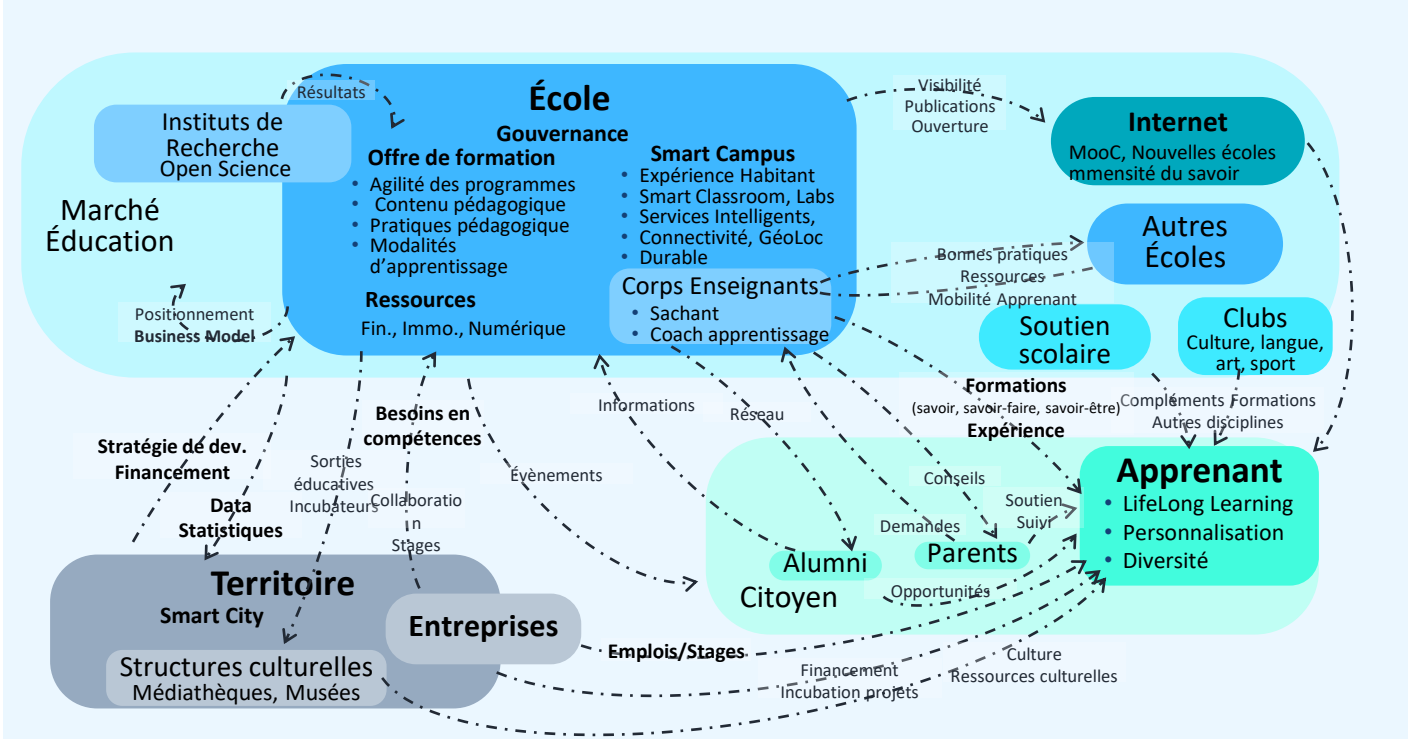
École
Gouvernance

Résultats

Instituts de Recherche
Open Science

Offre de formation
• Agilité des programmes
• Contenu pédagogique
• Pratiques pédagogique
• Modalités d'apprentissage

Smart Campus
• Expérience Habitant
• Smart Classroom, Labs
• Services Intelligents,
• Connectivité, GéoLoc
• Durable

Ressources
Fin., Immo., Numérique

Corps Enseignants
• Sachant
• Coach apprentissage

Marché Éducation

Positionnement
Business Model

Visibilité
Publications
Ouverture

Internet
MooC, Nouvelles écoles
mmensité du savoir

Autres Écoles

Bonnes pratiques
Ressources
Mobilité Apprenant

Soutien scolaire

Clubs
Culture, langue, art, sport

Formations
(savoir, savoir-faire, savoir-être)
Expérience

Compléments Formations
Autres disciplines

Apprenant
• LifeLong Learning
• Personnalisation
• Diversité

Informations

Réseau

Besoins en compétences

Stratégie de dev.
Financement

Data
Statistiques

Sorties éducatives
Incubateurs

Collaboration
Stages

Évènements

Conseils

Demandes

Soutien
Suivi

Alumni
Citoyen

Parents

Opportunités

Territoire
Smart City

Structures culturelles
Médiathèques, Musées

Entreprises

Emplois/Stages

Financement
Incubation projets

Culture
Ressources culturelles